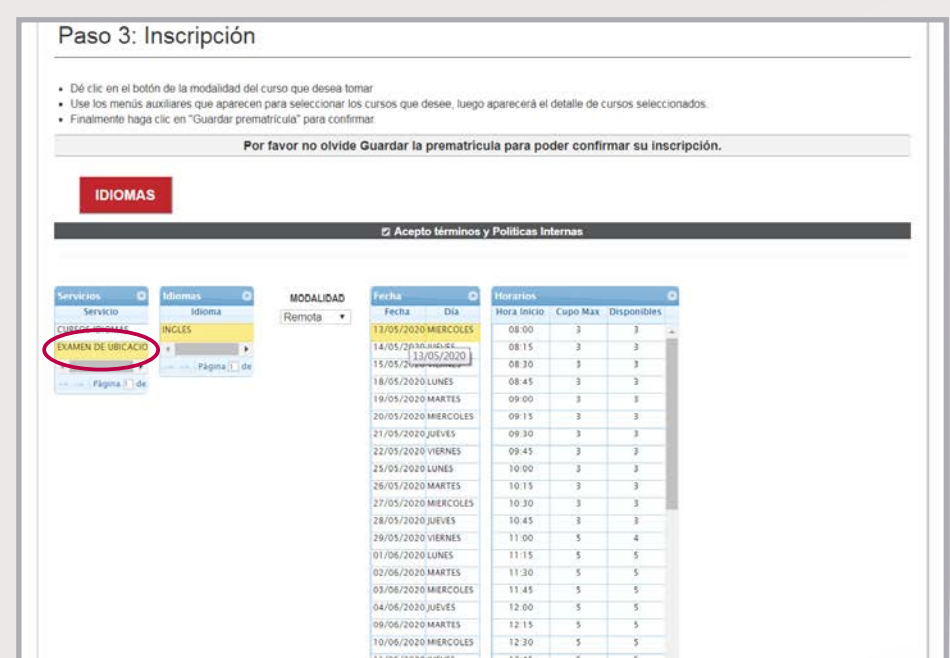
Paso 3: Inscripción

- Dé clic en el botón de la modalidad del curso que desea tomar
- Use los menús auxiliares que aparecen para seleccionar los cursos que desee, luego aparecerá el detalle de cursos seleccionados.
- Finalmente haga clic en "Guardar prematrícula" para confirmar.

Por favor no olvide Guardar la prematricula para poder confirmar su inscripción.

IDIOMAS

Acepto términos y Políticas Internas

Servicios

| Servicio |
|---|
| CURSOS IDIOMAS |
| EXAMEN DE UBICACIO |

Página 1 de

Idiomas

| Idioma |
|---|
| INGLES |

Página 1 de

MODALIDAD
Remota

Fecha

| Fecha | Día |
|---|---|
| 13/05/2020 | MIERCOLES |
| 14/05/2020 | JUEVES |
| 15/05/2020 | VIERNES |
| 18/05/2020 | LUNES |
| 19/05/2020 | MARTES |
| 20/05/2020 | MIERCOLES |
| 21/05/2020 | JUEVES |
| 22/05/2020 | VIERNES |
| 25/05/2020 | LUNES |
| 26/05/2020 | MARTES |
| 27/05/2020 | MIERCOLES |
| 28/05/2020 | JUEVES |
| 29/05/2020 | VIERNES |
| 01/06/2020 | LUNES |
| 02/06/2020 | MARTES |
| 03/06/2020 | MIERCOLES |
| 04/06/2020 | JUEVES |
| 09/06/2020 | MARTES |
| 10/06/2020 | MIERCOLES |

13/05/2020

Horarios

| Hora Inicio | Cupo Max | Disponibles |
|---|---|---|
| 08:00 | 3 | 3 |
| 08:15 | 3 | 3 |
| 08:30 | 3 | 3 |
| 08:45 | 3 | 3 |
| 09:00 | 3 | 3 |
| 09:15 | 3 | 3 |
| 09:30 | 3 | 3 |
| 09:45 | 3 | 3 |
| 10:00 | 3 | 3 |
| 10:15 | 3 | 3 |
| 10:30 | 3 | 3 |
| 10:45 | 3 | 3 |
| 11:00 | 5 | 4 |
| 11:15 | 5 | 5 |
| 11:30 | 5 | 5 |
| 11:45 | 5 | 5 |
| 12:00 | 5 | 5 |
| 12:15 | 5 | 5 |
| 12:30 | 5 | 5 |